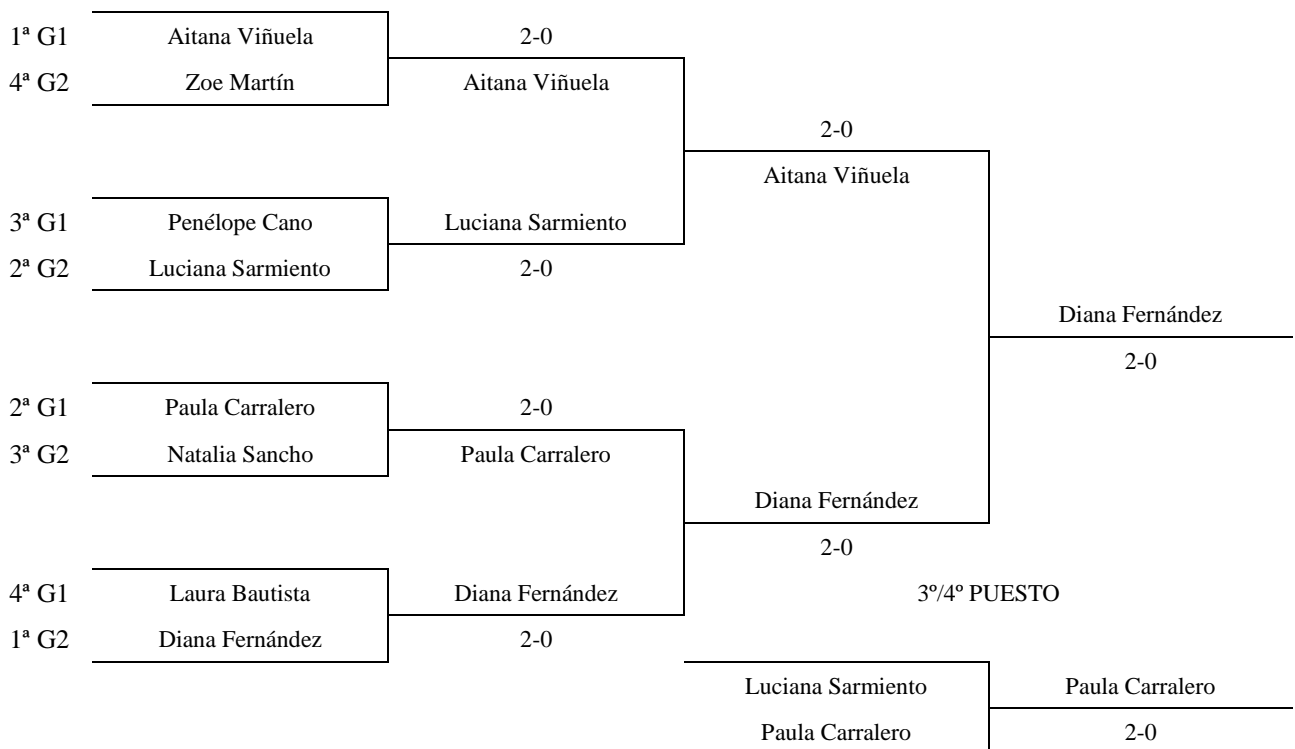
1ª G1 Aitana Viñuela
4ª G2 Zoe Martín

2-0
Aitana Viñuela

2-0
Aitana Viñuela

3ª G1 Penélope Cano
2ª G2 Luciana Sarmiento

Luciana Sarmiento
2-0

Diana Fernández
2-0

2ª G1 Paula Carralero
3ª G2 Natalia Sancho

2-0
Paula Carralero

Diana Fernández
2-0

4ª G1 Laura Bautista
1ª G2 Diana Fernández

Diana Fernández
2-0

3º/4º PUESTO

Luciana Sarmiento
Paula Carralero

Paula Carralero
2-0